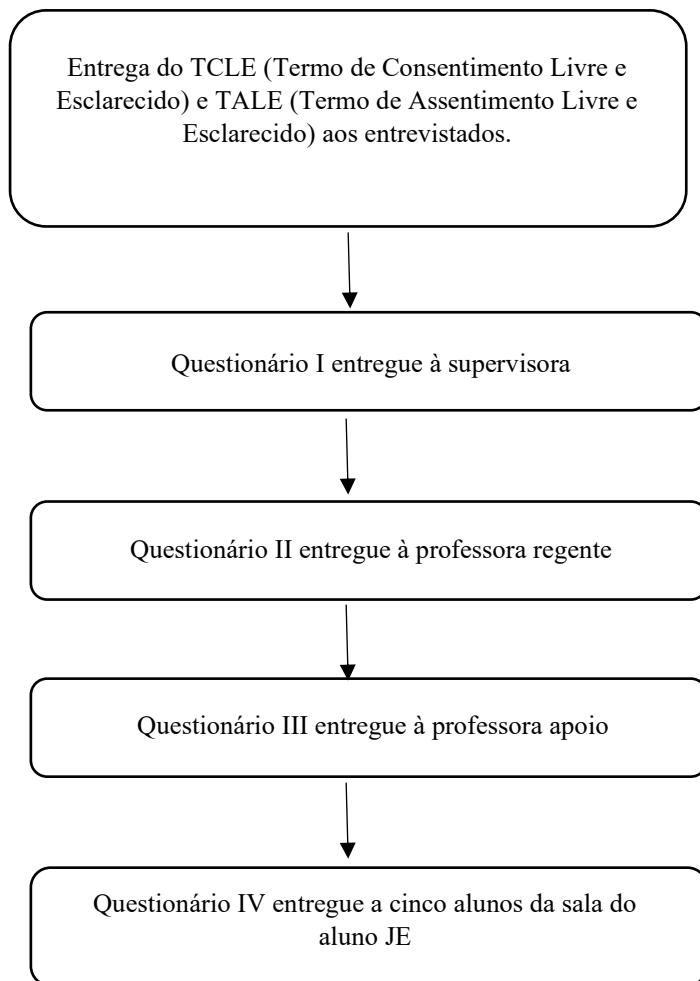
Entrega do TCLE (Termo de Consentimento Livre e Esclarecido) e TALE (Termo de Assentimento Livre e Esclarecido) aos entrevistados.

Questionário I entregue à supervisora

Questionário II entregue à professora regente

Questionário III entregue à professora apoio

Questionário IV entregue a cinco alunos da sala do aluno JE